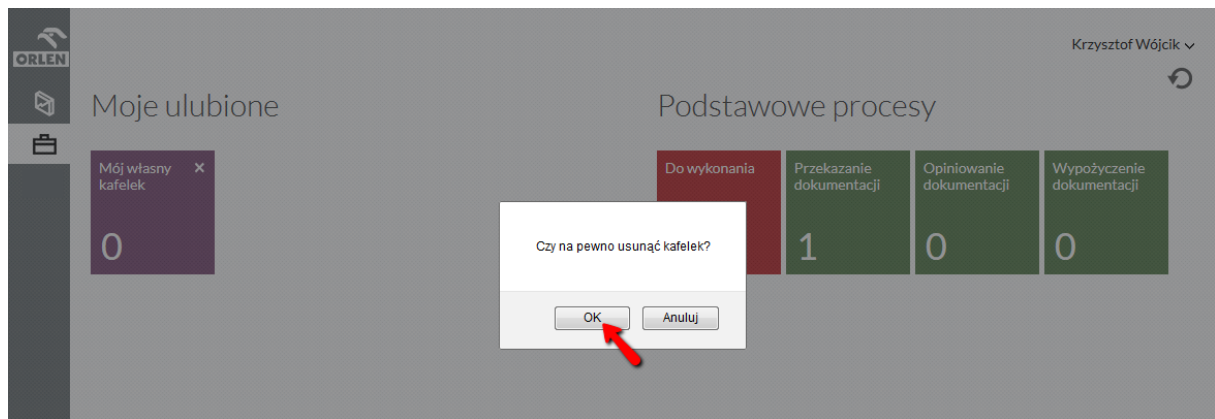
ORLEN

Krzysztof Wójcik

Moje ulubione

Mój własny kafelek ×

0

Podstawowe procesy

Do wykonania

Przekazanie dokumentacji

1

Opiniowanie dokumentacji

0

Wypożyczenie dokumentacji

0

Czy na pewno usunąć kafelek?

OK

Anuluj